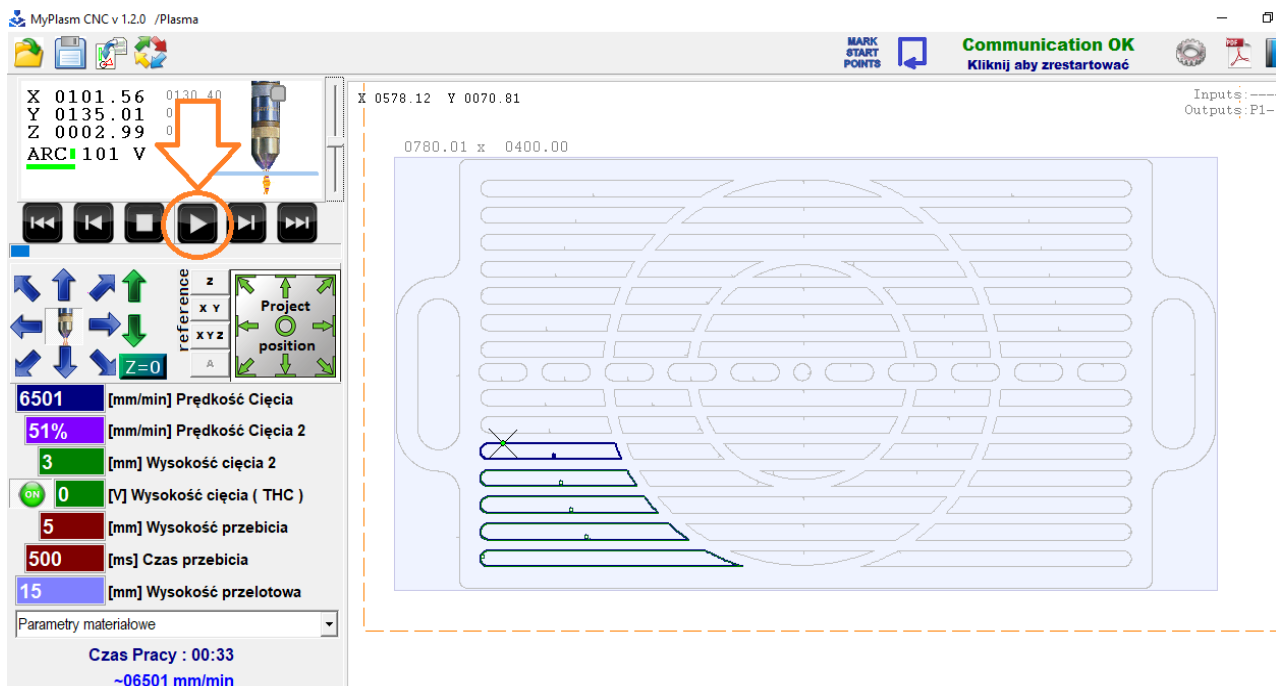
MyPlasm CNC v 1.2.0 /Plasma

MARK START POINTS

Communication OK
Kliknij aby zrestartować

X 0101.56
Y 0135.01
Z 0002.99
ARC 101 V

0130.40
0
0

reference
Z
X Y
X Y Z
A

Project position

Z=0

6501 [mm/min] Prędkość Cięcia
51% [mm/min] Prędkość Cięcia 2
3 [mm] Wysokość cięcia 2
ON 0 [V] Wysokość cięcia ( THC )
5 [mm] Wysokość przebicia
500 [ms] Czas przebicia
15 [mm] Wysokość przelotowa

Parametry materiałowe

Czas Pracy : 00:33
~06501 mm/min

X 0578.12 Y 0070.81

Inputs:----
Outputs:P1-

0780.01 x 0400.00